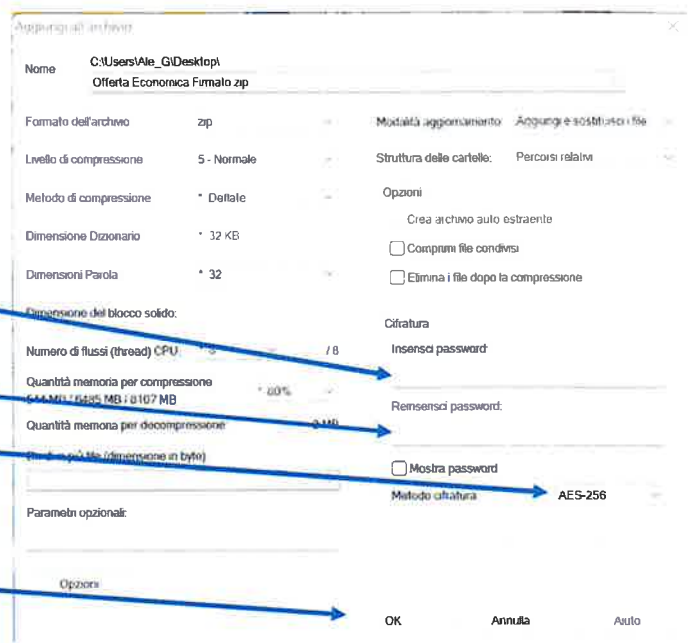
Aggiungi all'archivio

Nome
C:\Users\Ale_G\Desktop\
Offerta Economica Firmato.zip

Formato dell'archivio
zip

Livello di compressione
5 - Normale

Metodo di compressione
* Deflate

Dimensione Dizionario
* 32 KB

Dimensioni Parola
* 32

Dimensione del blocco solido:

Numero di flussi (thread) CPU
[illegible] / 8

Quantità memoria per compressione
644 MB / 6485 MB / 8107 MB
* 80%

Quantità memoria per decompressione
2 MB

Divisione in più file (dimensione in byte)

Parametri opzionali:

Opzioni

Modalità aggiornamento
Aggiungi e sostituisci i file

Struttura delle cartelle:
Percorsi relativi

Opzioni
Crea archivio auto estraente
Comprimi file condivisi
Elimina i file dopo la compressione

Cifratura
Inserisci password:

Reinserisci password:

Mostra password

Metodo cifratura
AES-256

OK
Annulla
Aiuto